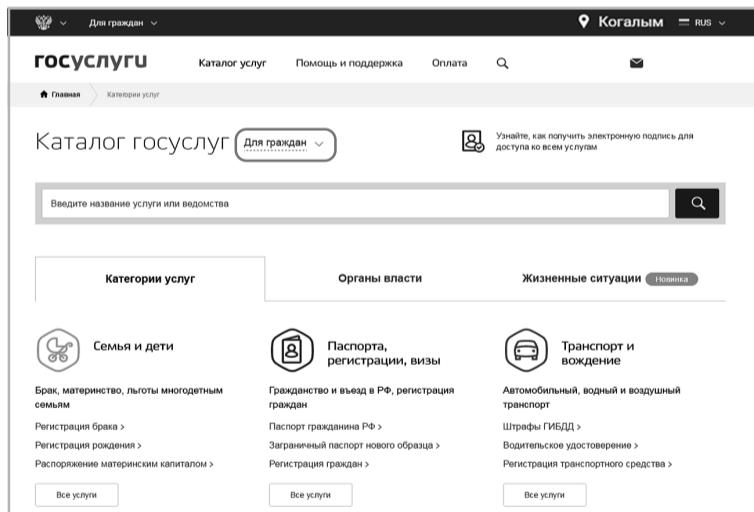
Для граждан

Когалым RUS

госуслуги Каталог услуг Помощь и поддержка Оплата

Главная Категории услуг

Каталог госуслуг Для граждан

Узнайте, как получить электронную подпись для доступа ко всем услугам

Введите название услуги или ведомства

Категории услуг | Органы власти | Жизненные ситуации Новинка

Семья и дети

Брак, материнство, льготы многодетным семьям

Регистрация брака >

Регистрация рождения >

Распоряжение материнским капиталом >

Все услуги

Паспорта, регистрации, визы

Гражданство и въезд в РФ, регистрация граждан

Паспорт гражданина РФ >

Заграничный паспорт нового образца >

Регистрация граждан >

Все услуги

Транспорт и вождение

Автомобильный, водный и воздушный транспорт

Штрафы ГИБДД >

Водительское удостоверение >

Регистрация транспортного средства >

Все услуги